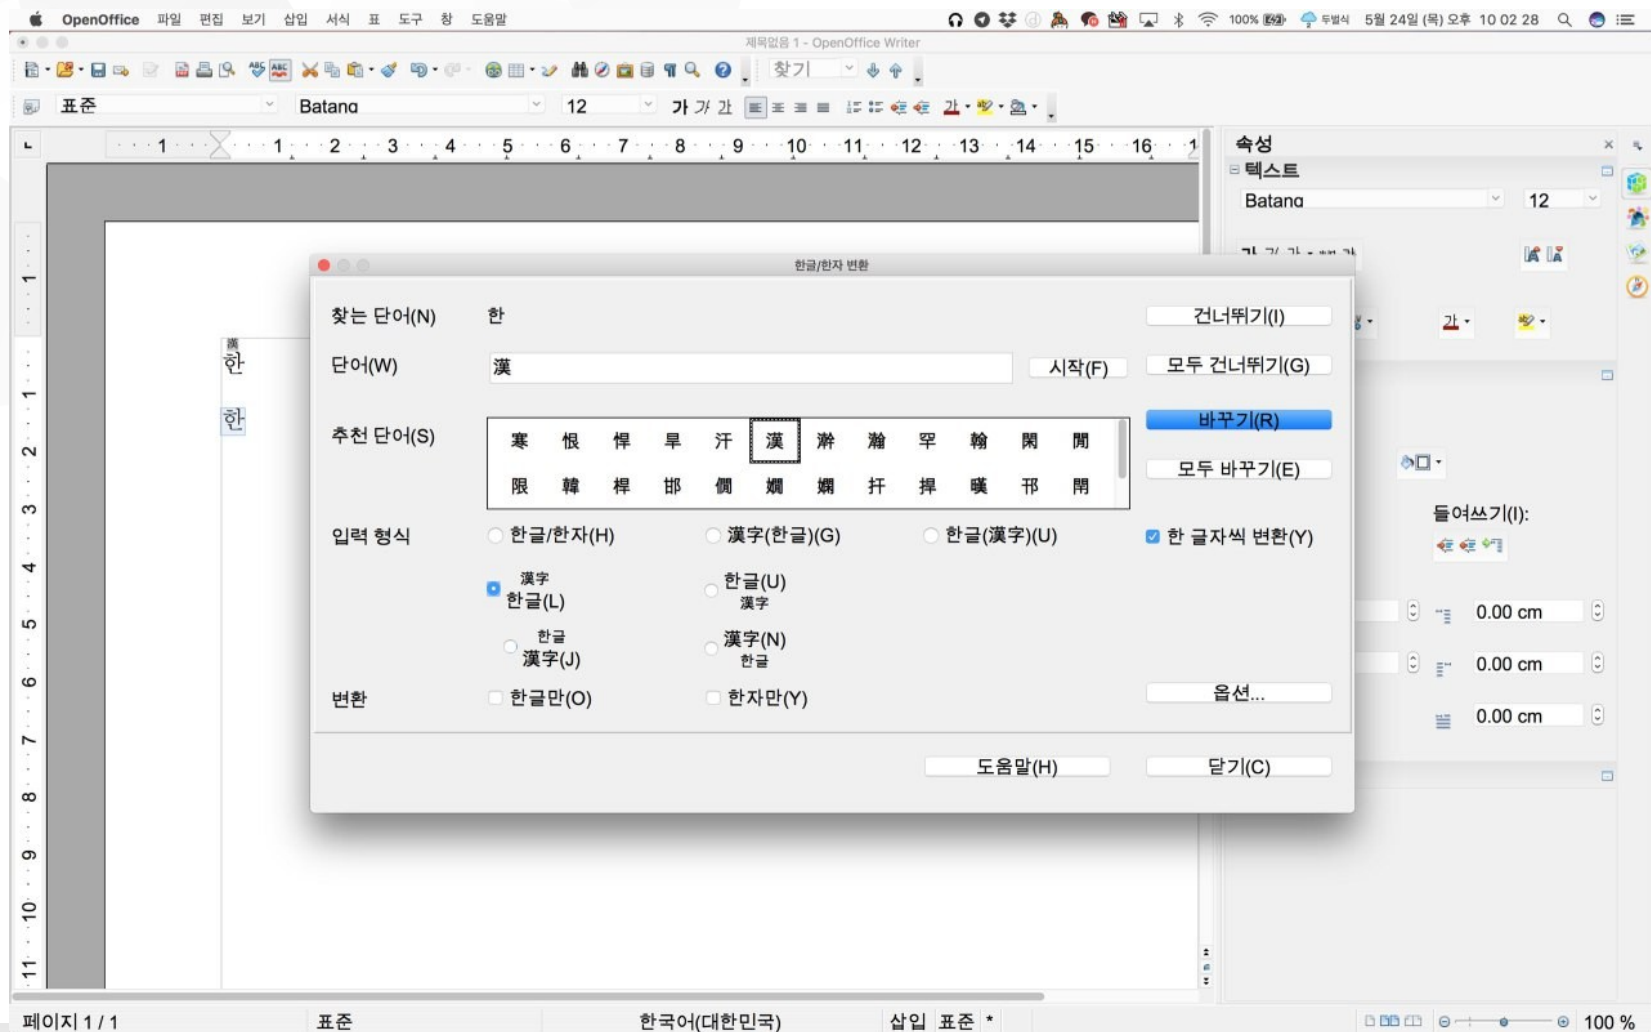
OpenOffice 파일 편집 보기 삽입 서식 표 도구 창 도움말

100% 두벌식 5월 24일 (목) 오후 10 02 28

제목없음 1 - OpenOffice Writer

찾기

표준 Batang 12 가 가 가

속성
텍스트
Batang 12

漢
한

한

한글/한자 변환

찾는 단어(N) 한
단어(W) 漢 시작(F)
추천 단어(S)

| 寒 | 恨 | 悍 | 旱 | 汗 | 漢 | 澣 | 瀚 | 罕 | 翰 | 閑 | 閒 |
|---|---|---|---|---|---|---|---|---|---|---|---|
| 限 | 韓 | 桿 | 邯 | 僩 | 嫺 | 嫻 | 扞 | 捍 | 暵 | 邗 | 閈 |

입력 형식 한글/한자(H) 漢字(한글)(G) 한글(漢字)(U)
漢字 한글(L) 한글(U) 漢字
한글 漢字(J) 漢字(N) 한글
변환 한글만(O) 한자만(Y)

건너뛰기(I)
모두 건너뛰기(G)
바꾸기(R)
모두 바꾸기(E)
한 글자씩 변환(Y)
옵션...
도움말(H) 닫기(C)

들여쓰기(I):
0.00 cm
0.00 cm
0.00 cm

페이지 1 / 1 표준 한국어(대한민국) 삽입 표준 * 100 %